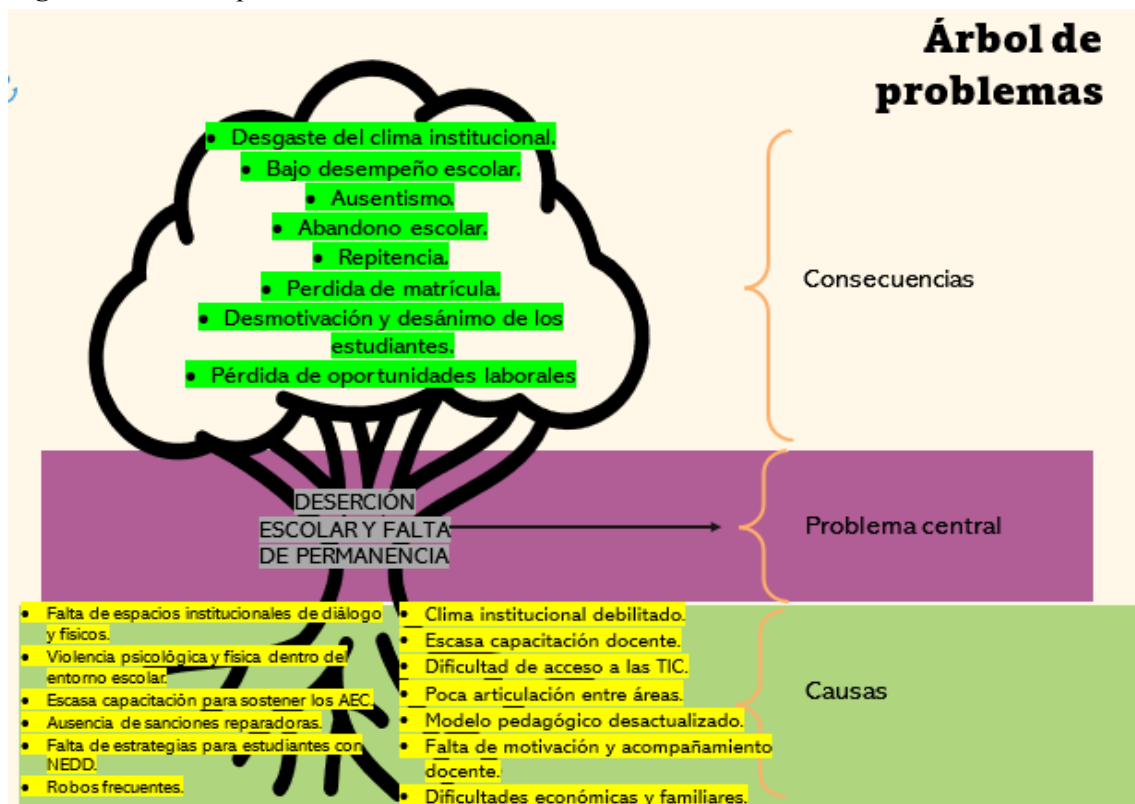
Árbol de problemas

• Desgaste del clima institucional.
• Bajo desempeño escolar.
• Ausentismo.
• Abandono escolar.
• Repitencia.
• Perdida de matrícula.
• Desmotivación y desánimo de los estudiantes.
• Pérdida de oportunidades laborales

Consecuencias

DESERCIÓN ESCOLAR Y FALTA DE PERMANENCIA

Problema central

• Falta de espacios institucionales de diálogo y físicos.
• Violencia psicológica y física dentro del entorno escolar.
• Escasa capacitación para sostener los AEC.
• Ausencia de sanciones reparadoras.
• Falta de estrategias para estudiantes con NEDD.
• Robos frecuentes.

• Clima institucional debilitado.
• Escasa capacitación docente.
• Dificultad de acceso a las TIC.
• Poca articulación entre áreas.
• Modelo pedagógico desactualizado.
• Falta de motivación y acompañamiento docente.
• Dificultades económicas y familiares.

Causas